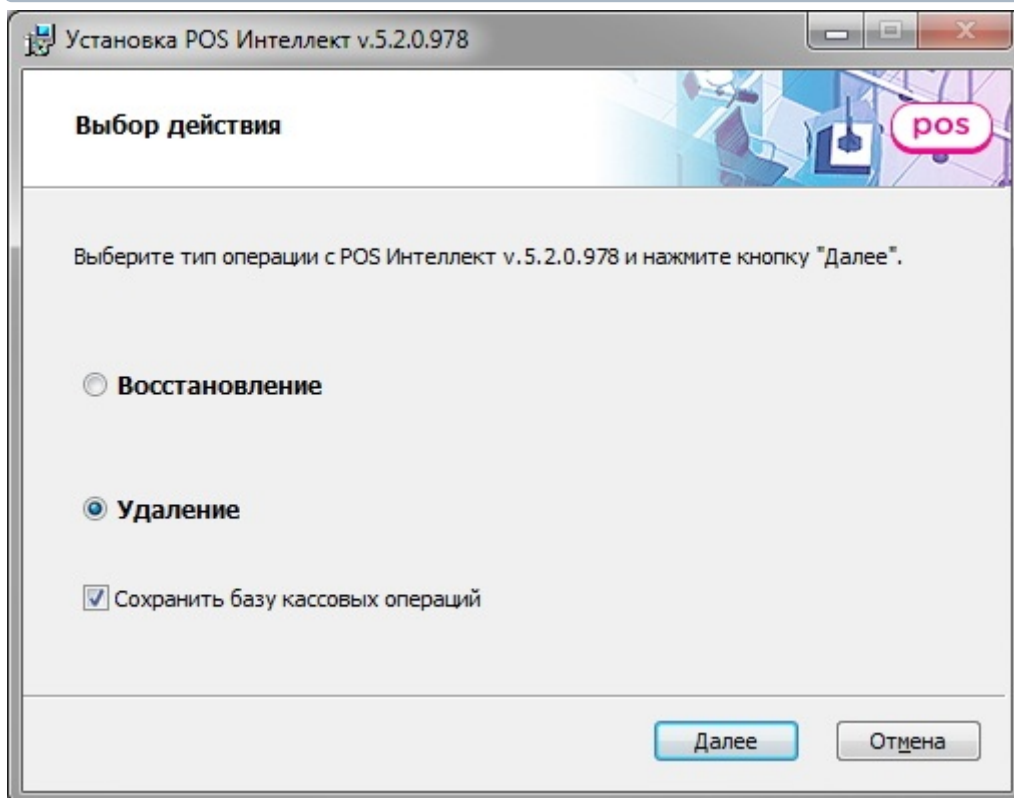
Установка POS Интеллект v.5.2.0.978

Выбор действия

pos

Выберите тип операции с POS Интеллект v.5.2.0.978 и нажмите кнопку "Далее".

Восстановление

Удаление

Сохранить базу кассовых операций

Далее

Отмена